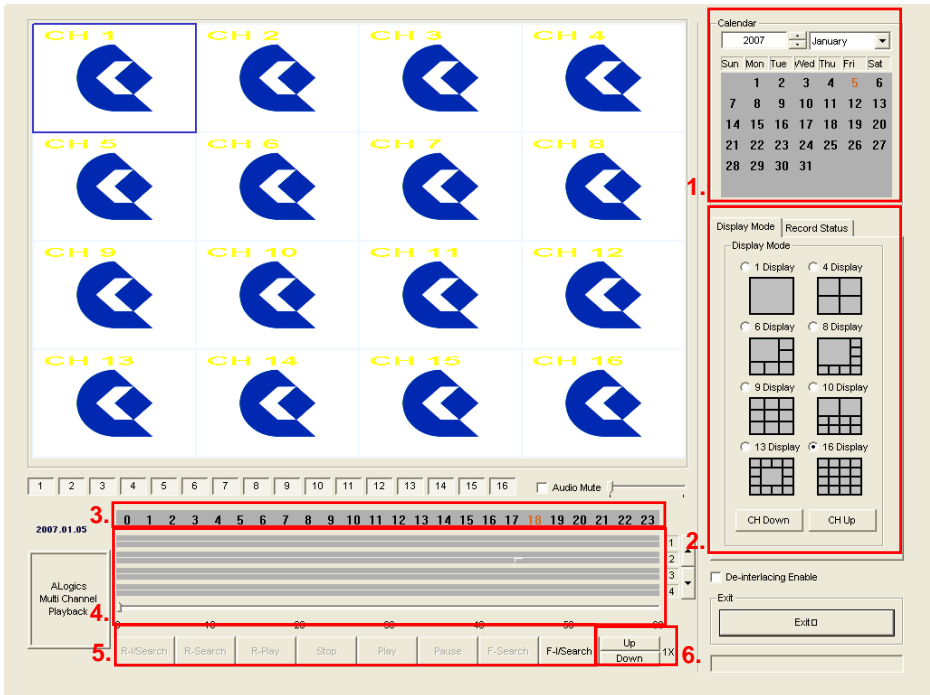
CH 1 CH 2 CH 3 CH 4
CH 5 CH 6 CH 7 CH 8
CH 9 CH 10 CH 11 CH 12
CH 13 CH 14 CH 15 CH 16

Calendar
2007 January

| Sun | Mon | Tue | Wed | Thu | Fri | Sat |
|---|---|---|---|---|---|---|
| | 1 | 2 | 3 | 4 | 5 | 6 |
| 7 | 8 | 9 | 10 | 11 | 12 | 13 |
| 14 | 15 | 16 | 17 | 18 | 19 | 20 |
| 21 | 22 | 23 | 24 | 25 | 26 | 27 |
| 28 | 29 | 30 | 31 | | | |

1.

Display Mode Record Status
Display Mode
1 Display 4 Display
6 Display 8 Display
9 Display 10 Display
13 Display 16 Display
CH Down CH Up

2.

1 2 3 4 5 6 7 8 9 10 11 12 13 14 15 16 Audio Mute

3. 0 1 2 3 4 5 6 7 8 9 10 11 12 13 14 15 16 17 18 19 20 21 22 23

2007.01.05

1 2 3 4

ALogics Multi Channel Playback

4. 0 10 20 30 40 50 60

De-interlacing Enable

Exit
Exit

5. R-I/Search R-Search R-Play Stop Play Pause F-Search F-I/Search
6. Up Down 1X